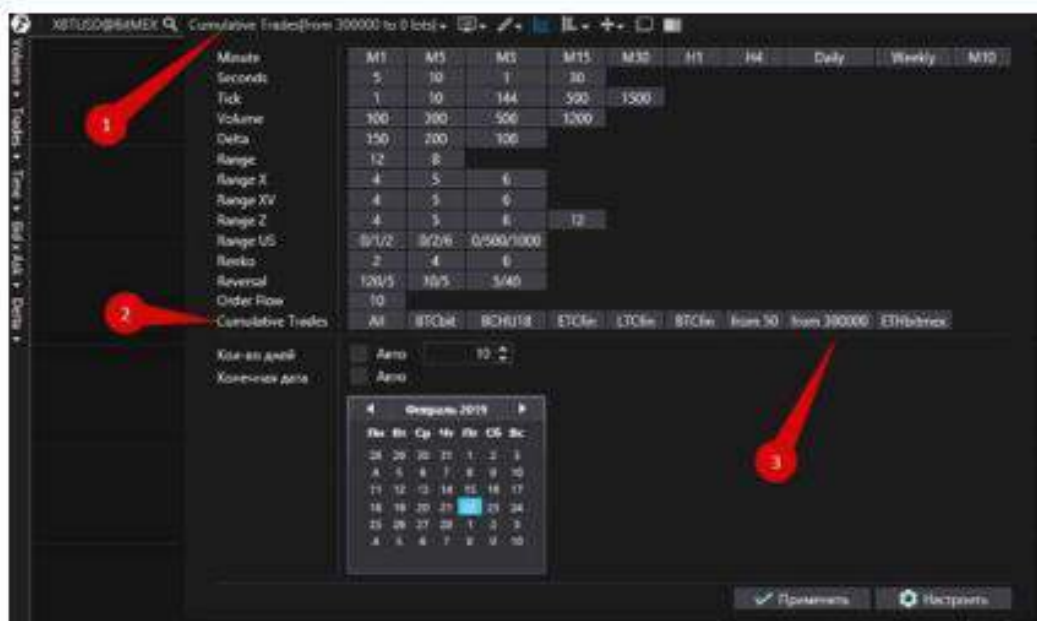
XBTUSD@BitMEX Cumulative Trades[from 300000 to 0 lots]

Volume • Trades • Time • Bid x Ask • Delta •

| Minute | M1 | M5 | M5 | M15 | M30 | H1 | H4 | Daily | Weekly | M10 |
|---|---|---|---|---|---|---|---|---|---|---|
| Seconds | 5 | 10 | 1 | 30 | | | | | | |
| Tick | 1 | 10 | 144 | 500 | 1500 | | | | | |
| Volume | 100 | 200 | 500 | 1200 | | | | | | |
| Delta | 350 | 200 | 100 | | | | | | | |
| Range | 12 | 8 | | | | | | | | |
| Range X | 4 | 5 | 6 | | | | | | | |
| Range XV | 4 | 5 | 6 | | | | | | | |
| Range Z | 4 | 5 | 6 | 12 | | | | | | |
| Range US | 0/1/2 | 0/2/6 | 0/500/1000 | | | | | | | |
| Renko | 2 | 4 | 6 | | | | | | | |
| Reversal | 120/5 | 10/5 | 3/40 | | | | | | | |
| Order Flow | 10 | | | | | | | | | |
| Cumulative Trades | All | BTCbit | BCHU18 | ETCfin | LTCfin | BTCfin | from 50 | from 300000 | ETHbitmex | |

1
2
3

Кол-во дней Авто 10
Конечная дата Авто

Февраль 2019
Пн Вт Ср Чт Пт Сб Вс
28 29 30 31 1 2 3
4 5 6 7 8 9 10
11 12 13 14 15 16 17
18 19 20 21 22 23 24
25 26 27 28 1 2 3
4 5 6 7 8 9 10

Применить Настроить